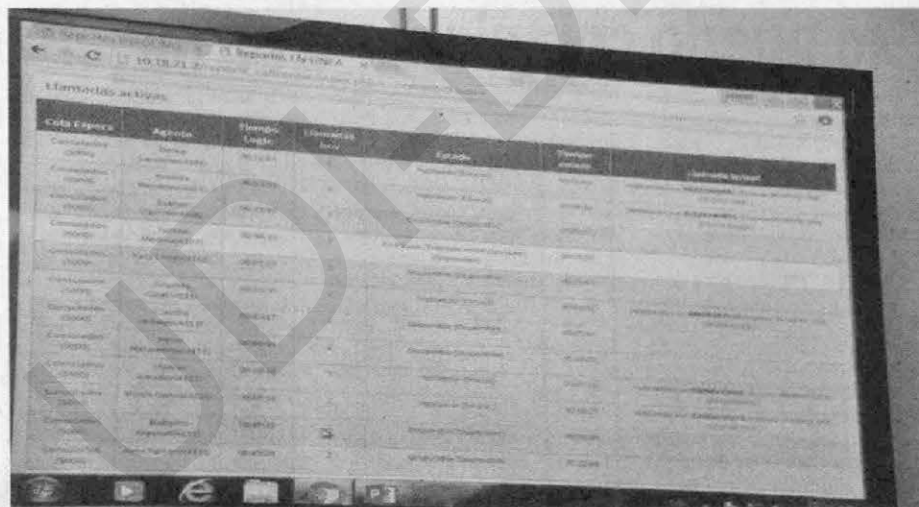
Reporte TIEMPO REAL

10.11.21

Llamadas activas

| Cola Espera | Agente | Tiempo Login | Llamadas hoy | Estado | Tiempo estado | Llamada actual |
|---|---|---|---|---|---|---|
| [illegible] | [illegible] | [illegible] | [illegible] | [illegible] | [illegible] | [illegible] |
| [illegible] | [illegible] | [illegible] | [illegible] | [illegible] | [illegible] | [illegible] |
| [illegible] | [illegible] | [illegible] | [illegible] | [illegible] | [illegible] | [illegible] |
| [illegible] | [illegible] | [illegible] | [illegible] | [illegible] | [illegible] | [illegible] |
| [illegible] | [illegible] | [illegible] | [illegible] | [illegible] | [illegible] | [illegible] |
| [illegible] | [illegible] | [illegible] | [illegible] | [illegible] | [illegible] | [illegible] |
| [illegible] | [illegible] | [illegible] | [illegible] | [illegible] | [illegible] | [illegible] |
| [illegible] | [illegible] | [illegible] | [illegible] | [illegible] | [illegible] | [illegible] |
| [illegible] | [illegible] | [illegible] | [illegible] | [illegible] | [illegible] | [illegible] |
| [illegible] | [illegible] | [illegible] | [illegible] | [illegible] | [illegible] | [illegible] |
| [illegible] | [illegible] | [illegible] | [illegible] | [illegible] | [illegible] | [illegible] |
| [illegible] | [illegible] | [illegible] | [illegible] | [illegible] | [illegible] | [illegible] |